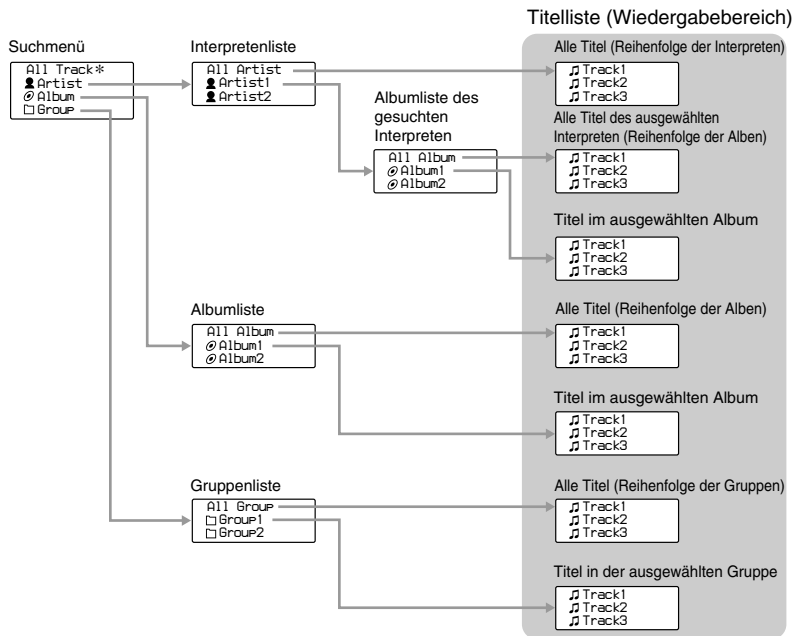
Titelliste (Wiedergabebereich)

Suchmenü
All Track*
Artist
Album
Group

Interpretenliste
All Artist
Artist1
Artist2

Albumliste des gesuchten Interpreten
All Album
Album1
Album2

Albumliste
All Album
Album1
Album2

Gruppenliste
All Group
Group1
Group2

Alle Titel (Reihenfolge der Interpreten)
Track1
Track2
Track3

Alle Titel des ausgewählten Interpreten (Reihenfolge der Alben)
Track1
Track2
Track3

Titel im ausgewählten Album
Track1
Track2
Track3

Alle Titel (Reihenfolge der Alben)
Track1
Track2
Track3

Titel im ausgewählten Album
Track1
Track2
Track3

Alle Titel (Reihenfolge der Gruppen)
Track1
Track2
Track3

Titel in der ausgewählten Gruppe
Track1
Track2
Track3